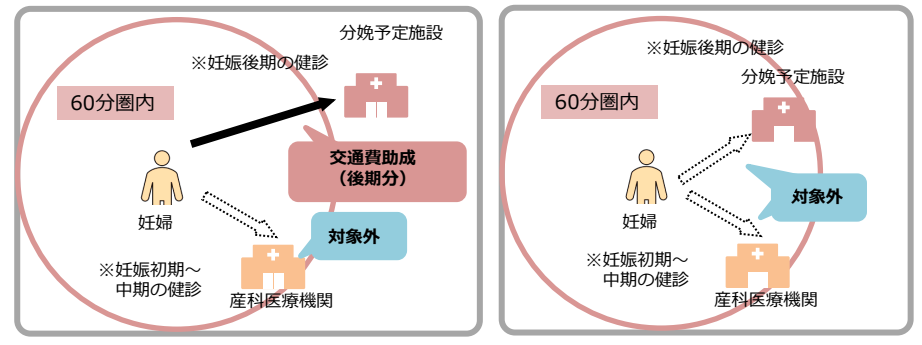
分娩予定施設

※妊娠後期の健診

60分圏内

交通費助成
（後期分）

妊婦

対象外

※妊娠初期～
中期の健診

産科医療機関

※妊娠後期の健診

分娩予定施設

60分圏内

対象外

妊婦

※妊娠初期～
中期の健診

産科医療機関